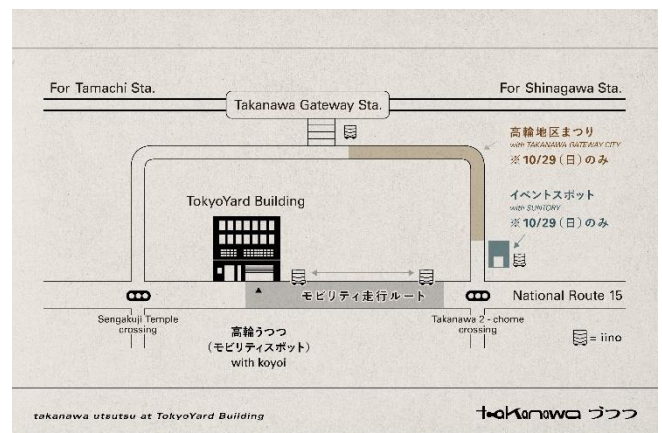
For Tamachi Sta.

Takanawa Gateway Sta.

For Shinagawa Sta.

高輪地区まつり
with TAKANAWA GATEWAY CITY
※10/29（日）のみ

イベントスポット
with SUNTORY
※10/29（日）のみ

TokyoYard Building

モビリティ走行ルート

National Route 15

Sengakuji Temple crossing

高輪うつつ
（モビリティスポット）
with koyoi

Takanawa 2 - chome crossing

= iino

takanawa utsutsu at TokyoYard Building

takanawa うつつ